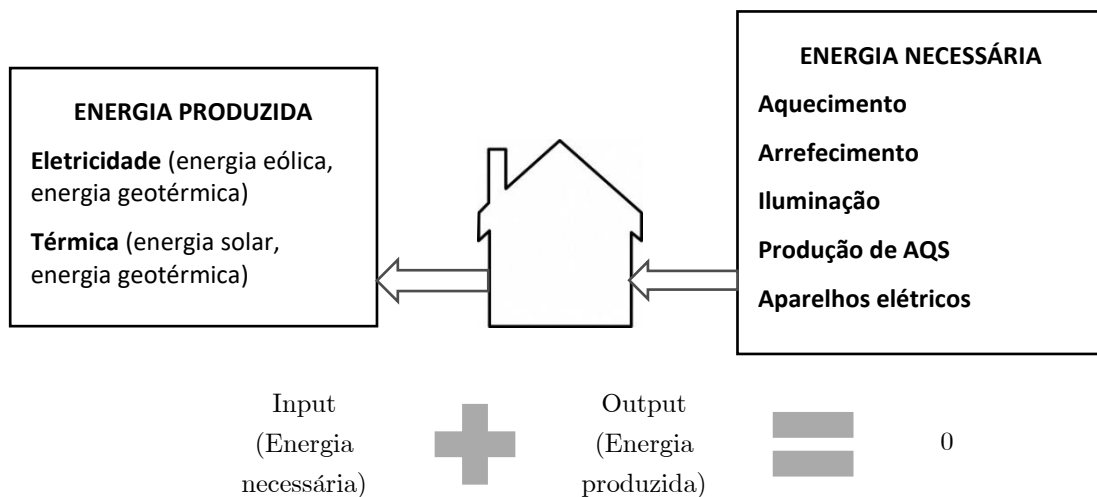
ENERGIA PRODUZIDA

**Eletricidade** (energia eólica, energia geotérmica)

**Térmica** (energia solar, energia geotérmica)

ENERGIA NECESSÁRIA

Aquecimento

Arrefecimento

Iluminação

Produção de AQS

Aparelhos elétricos

Input (Energia necessária) Output (Energia produzida) 0